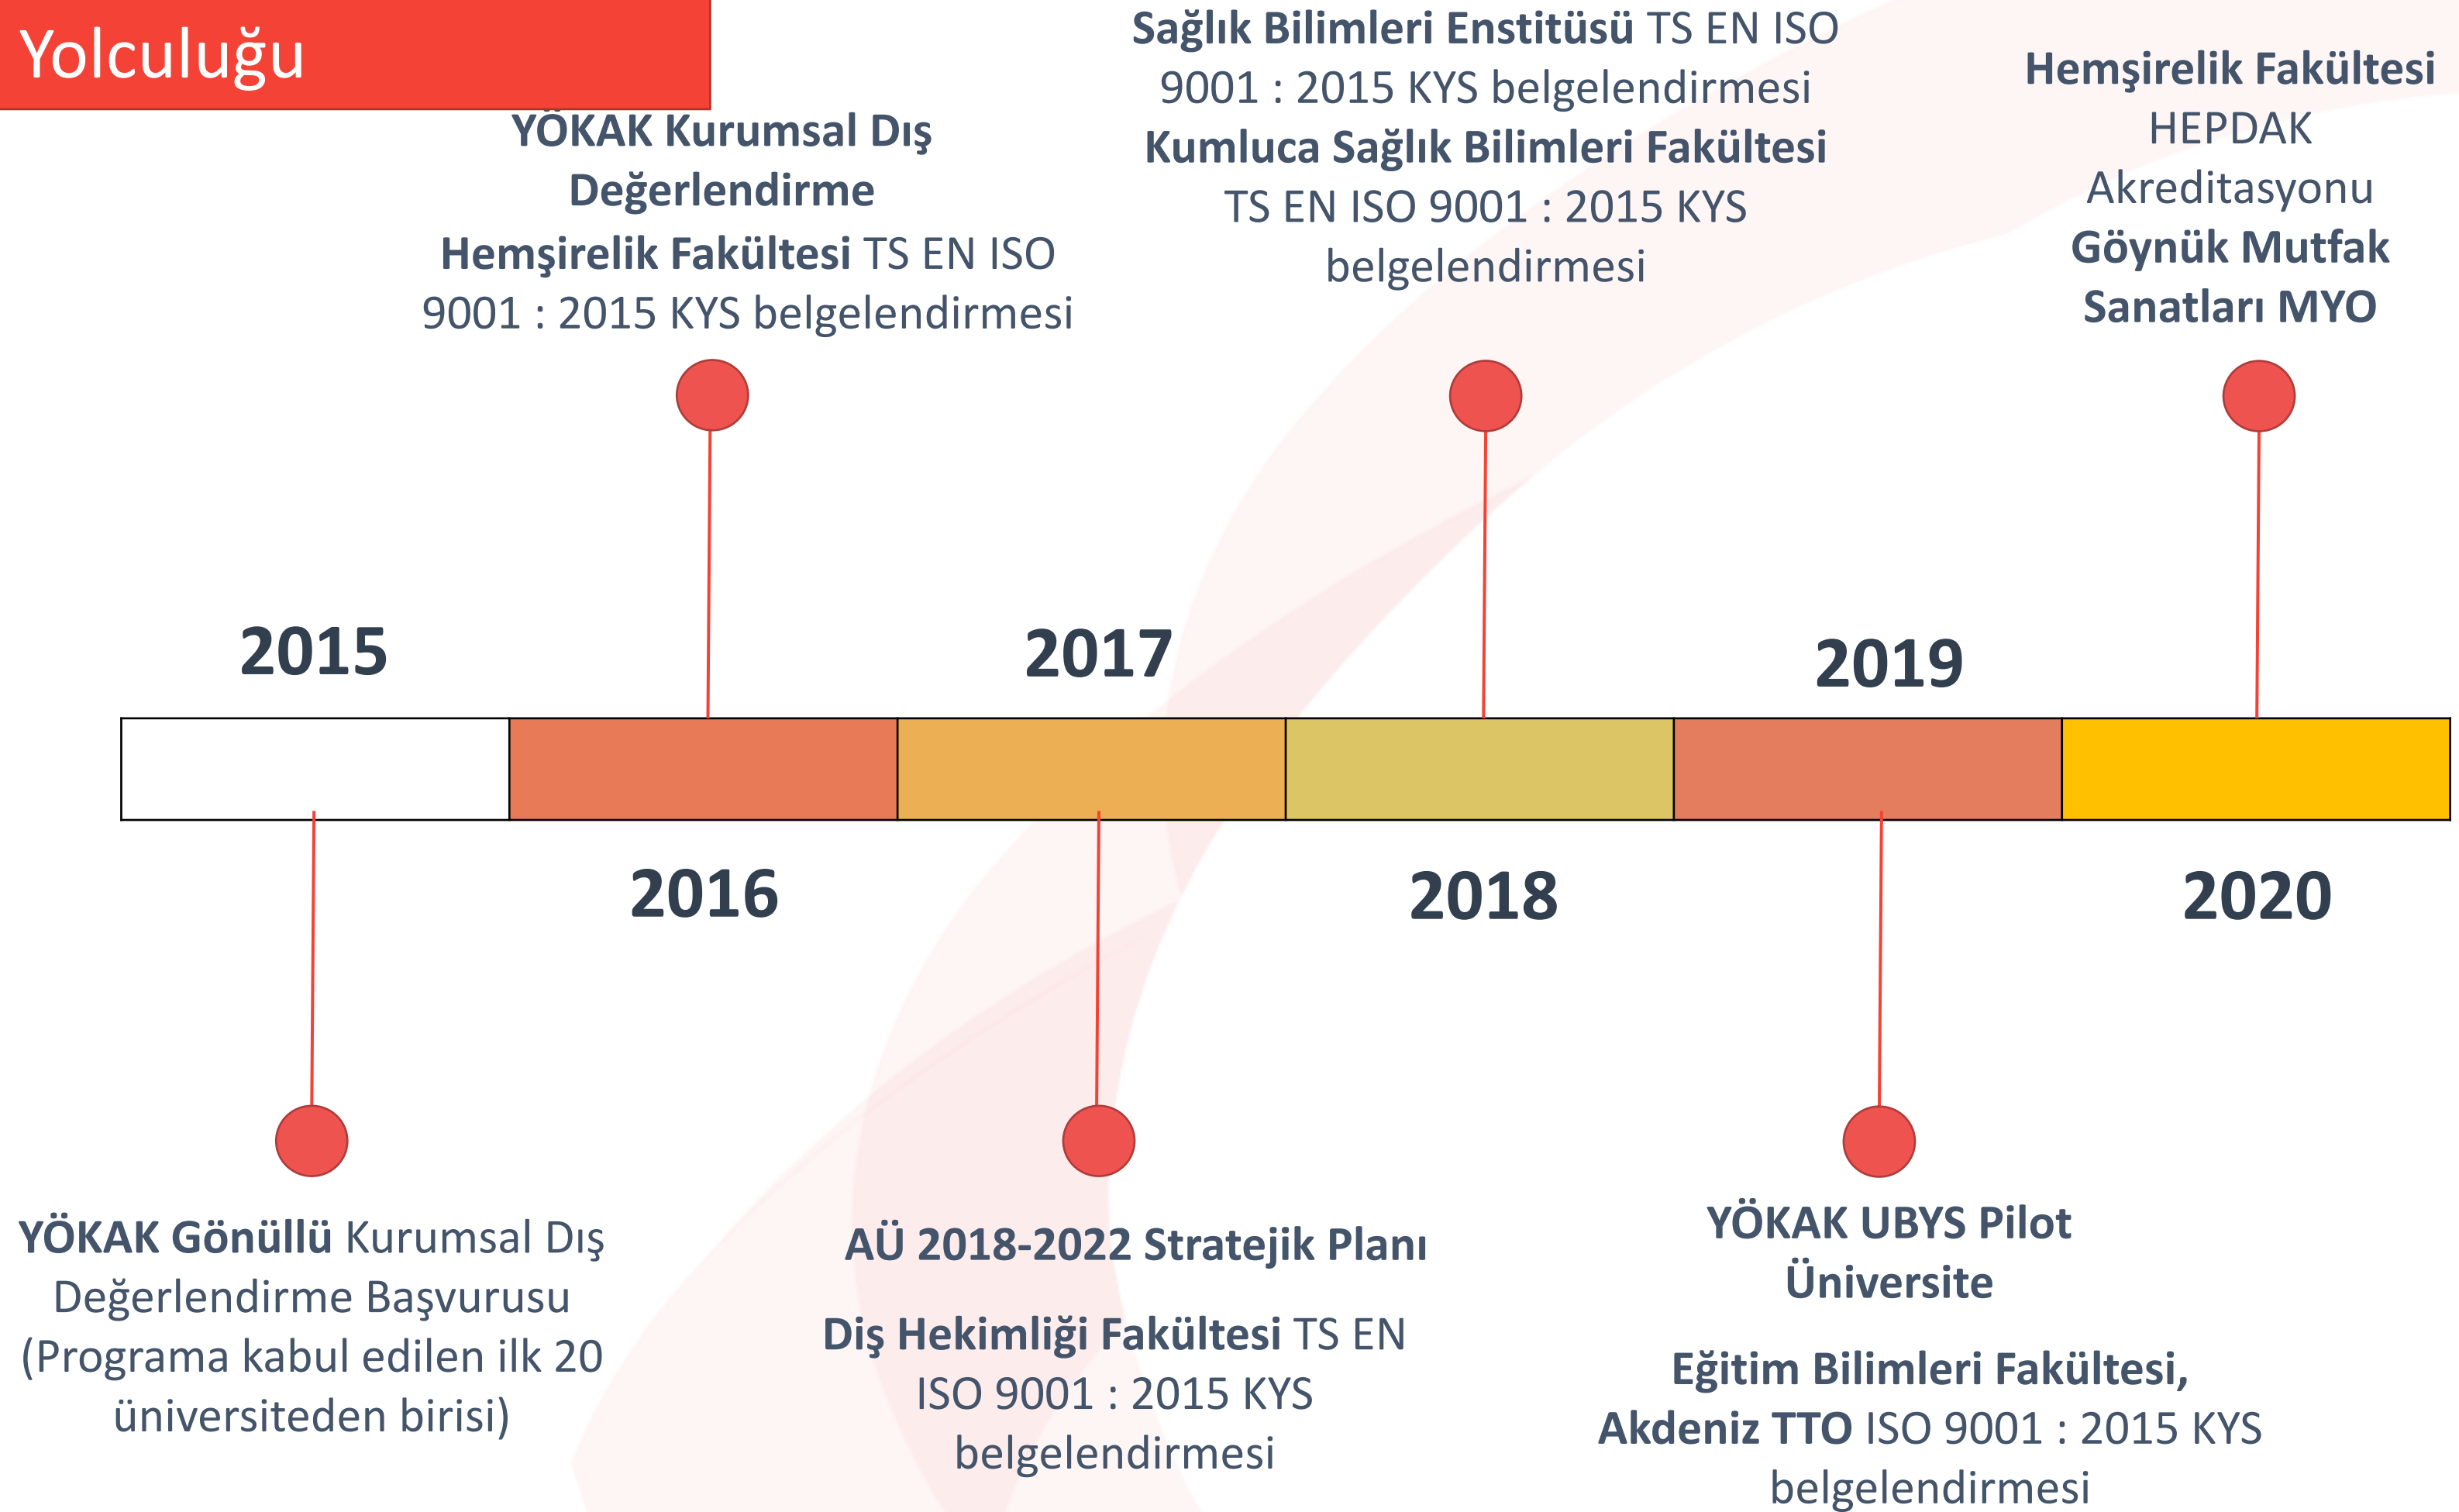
Yolculuğu

YÖKAK Kurumsal Dış Değerlendirme
Hemşirelik Fakültesi TS EN ISO 9001 : 2015 KYS belgelendirmesi

Sağlık Bilimleri Enstitüsü TS EN ISO 9001 : 2015 KYS belgelendirmesi
Kumluca Sağlık Bilimleri Fakültesi TS EN ISO 9001 : 2015 KYS belgelendirmesi

Hemşirelik Fakültesi HEPDAK Akreditasyonu
Göynük Mutfak Sanatları MYO

2015

2017

2019

2016

2018

2020

YÖKAK Gönüllü Kurumsal Dış Değerlendirme Başvurusu (Programa kabul edilen ilk 20 üniversiteden birisi)

AÜ 2018-2022 Stratejik Planı

Diş Hekimliği Fakültesi TS EN ISO 9001 : 2015 KYS belgelendirmesi

YÖKAK UBYS Pilot Üniversite

Eğitim Bilimleri Fakültesi, Akdeniz TTO ISO 9001 : 2015 KYS belgelendirmesi